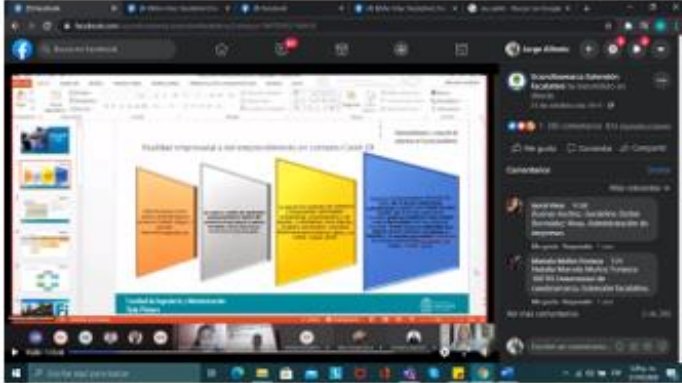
Buscar en Facebook

Jorge Alberto

Cundinamarca Extensión Facatativá

Realidad empresarial a mi emprendimiento en contexto Covid 19

Facultad de Ingeniería y Administración

Me gusta

Comentar

Compartir

Comentarios

Escribe un comentario...

Escribe aquí para buscar